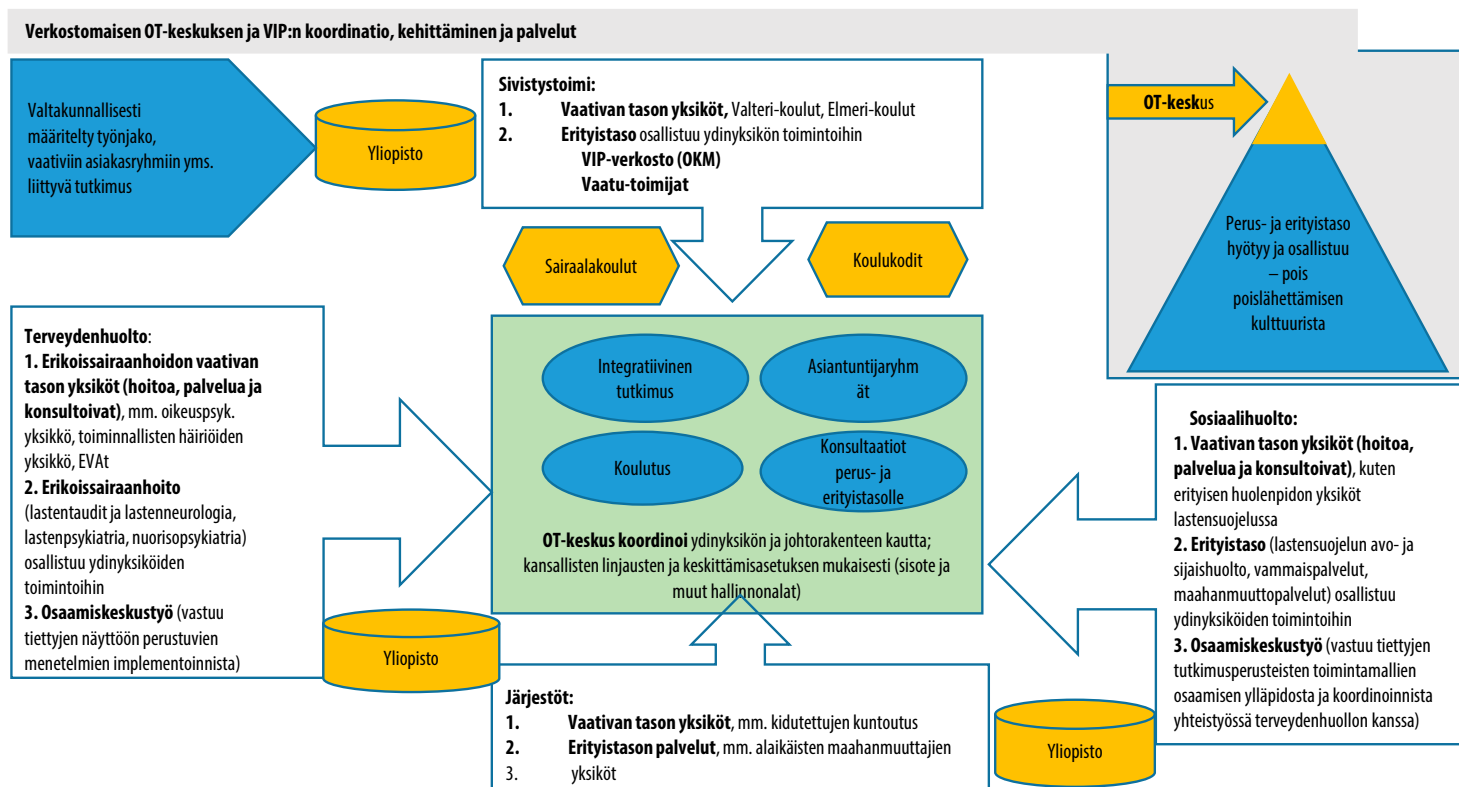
Verkostomaisen OT-keskuksen ja VIP:n koordinatio, kehittäminen ja palvelut

Valtakunnallisesti määritelty työnjako, vaativiin asiakasryhmiin yms. liittyvä tutkimus

Yliopisto

Sivistystoimi:
1. Vaativan tason yksiköt, Valteri-koulut, Elmeri-koulut
2. Erityistaso osallistuu ydinyksikön toimintoihin
VIP-verkosto (OKM)
Vaatu-toimijat

OT-keskus

Perus- ja erityistaso hyötyy ja osallistuu – pois poislähettämisen kulttuurista

Sairaalakoulut

Koulukodit

Terveydenhuolto:
1. Erikoissairaanhoidon vaativan tason yksiköt (hoitoa, palvelua ja konsultoivat), mm. oikeuspsyk. yksikkö, toiminnallisten häiriöiden yksikkö, EVAt
2. Erikoissairaanhoito (lastentaudit ja lastenneurologia, lastenpsykiatria, nuorisopsykiatria) osallistuu ydinyksiköiden toimintoihin
3. Osaamiskeskustyö (vastuu tiettyjen näyttöön perustuvien menetelmien implementoinnista)

Integratiivinen tutkimus

Asiantuntijaryhm ät

Koulutus

Konsultaatiot perus- ja erityistasolle

OT-keskus koordinoi ydinyksikön ja johtorakenteen kautta; kansallisten linjausten ja keskittämisasetuksen mukaisesti (sisote ja muut hallinnonalat)

Sosiaalihuolto:
1. Vaativan tason yksiköt (hoitoa, palvelua ja konsultoivat), kuten erityisen huolenpidon yksiköt lastensuojelussa
2. Erityistaso (lastensuojelun avo- ja sijaishuolto, vammaispalvelut, maahanmuuttopalvelut) osallistuu ydinyksiköiden toimintoihin
3. Osaamiskeskustyö (vastuu tiettyjen tutkimusperusteisten toimintamallien osaamisen ylläpidosta ja koordinoinnista yhteistyössä terveydenhuollon kanssa)

Yliopisto

Järjestöt:
1. Vaativan tason yksiköt, mm. kidutettujen kuntoutus
2. Erityistason palvelut, mm. alaikäisten maahanmuuttajien
3. yksiköt

Yliopisto